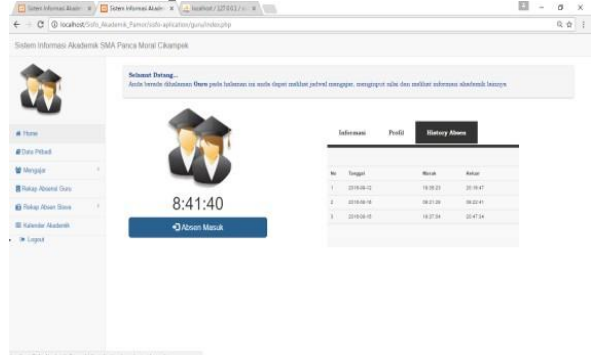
Sistem Informasi Akade × | Sistem Informasi Akade × | localhost / 127.0.0.1 / × |

localhost/Sofo_Akademik_Pamor/sofo-aplication/guru/index.php

Sistem Informasi Akademik SMA Panca Moral Cikampek

Home
Data Pribadi
Mengajar
Rekap Absensi Guru
Rekap Absen Siswa
Kalender Akademik
Logout

Selamat Datang...
Anda berada dihalaman Guru pada halaman ini anda dapat melihat jadwal mengajar, menginput nilai dan melihat informasi akademik lainnya

8:41:40

Absen Masuk

Informasi | Profil | History Absen

| No | Tanggal | Masuk | Keluar |
|---|---|---|---|
| 1 | 2018-04-12 | 19:35:23 | 20:19:47 |
| 2 | 2018-04-16 | 08:21:28 | 08:22:41 |
| 3 | 2018-04-15 | 19:37:34 | 20:47:34 |